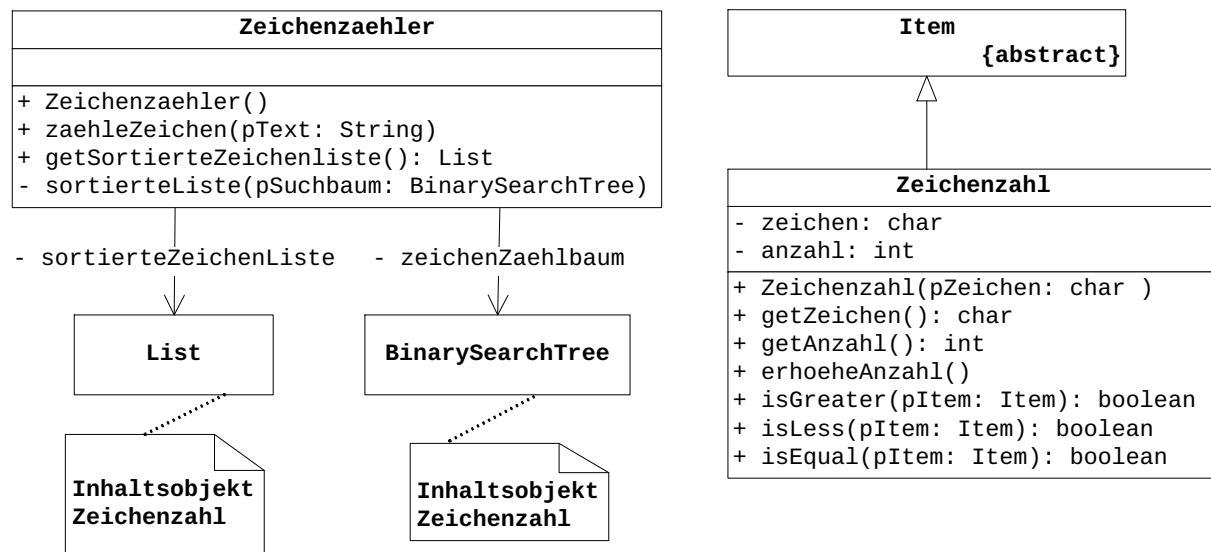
Zeichenzaehler

+ Zeichenzaehler()
+ zaehleZeichen(pText: String)
+ getSortierteZeichenliste(): List
- sortierteListe(pSuchbaum: BinarySearchTree)

- sortierteZeichenListe

- zeichenZaehlbaum

List

BinarySearchTree

Inhaltsobjekt Zeichenzahl

Inhaltsobjekt Zeichenzahl

Item
{abstract}

Zeichenzahl

- zeichen: char
- anzahl: int

+ Zeichenzahl(pZeichen: char )
+ getZeichen(): char
+ getAnzahl(): int
+ erhoeheAnzahl()
+ isGreater(pItem: Item): boolean
+ isLess(pItem: Item): boolean
+ isEqual(pItem: Item): boolean